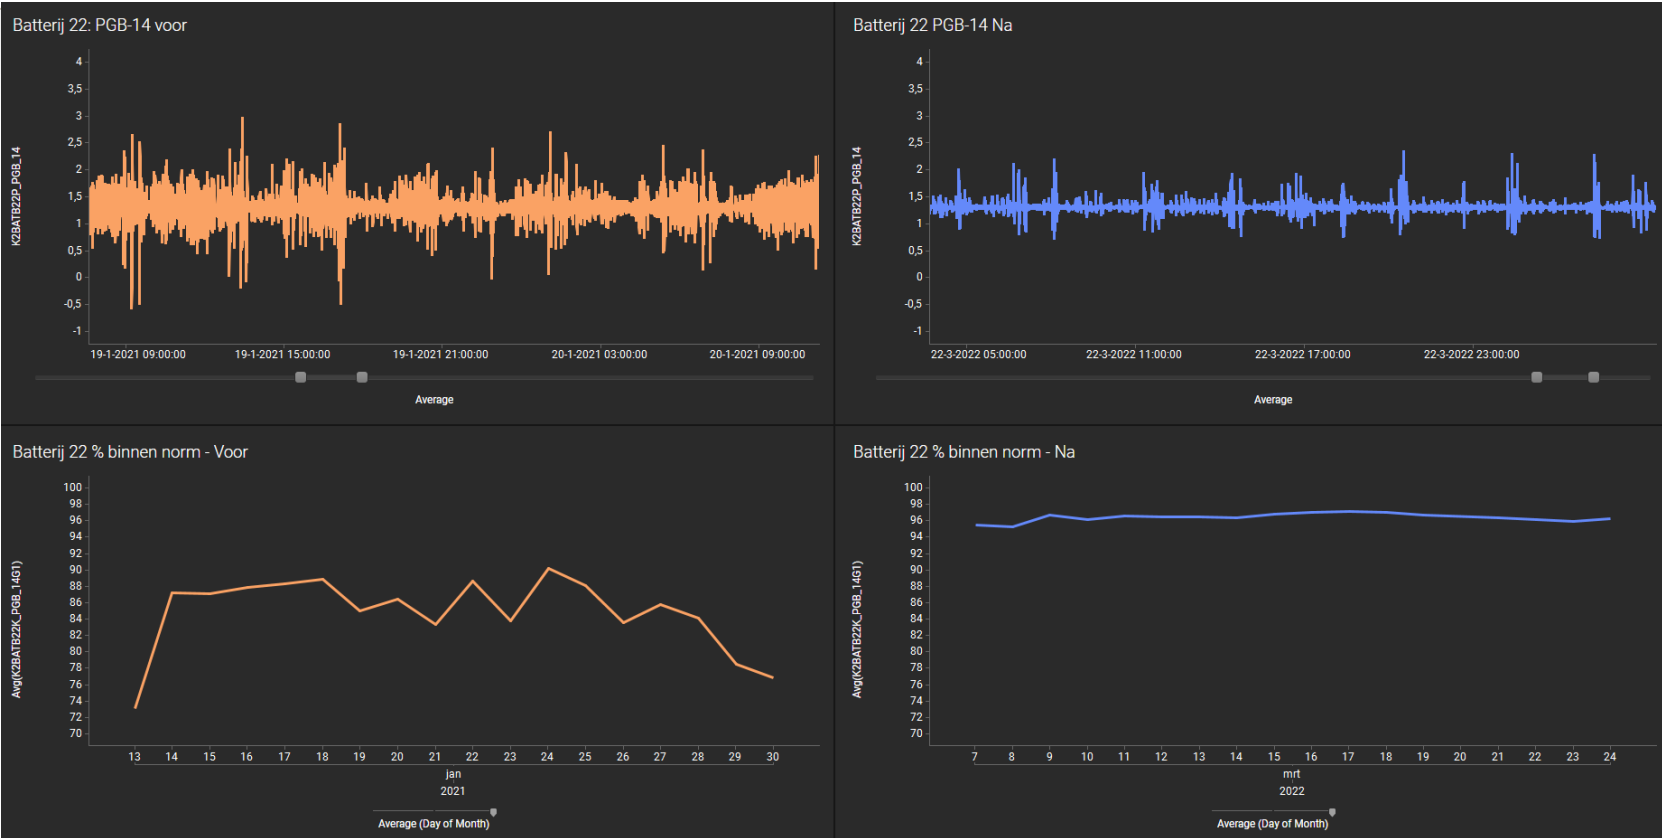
Batterij 22: PGB-14 voor

K2BATB22P_PGB_14

4
3,5
3
2,5
2
1,5
1
0,5
0
-0,5
-1

19-1-2021 09:00:00
19-1-2021 15:00:00
19-1-2021 21:00:00
20-1-2021 03:00:00
20-1-2021 09:00:00

Average

Batterij 22 PGB-14 Na

K2BATB22P_PGB_14

4
3,5
3
2,5
2
1,5
1
0,5
0
-0,5
-1

22-3-2022 05:00:00
22-3-2022 11:00:00
22-3-2022 17:00:00
22-3-2022 23:00:00

Average

Batterij 22 % binnen norm - Voor

Avg(K2BATB22K_PGB_14G1)

100
98
96
94
92
90
88
86
84
82
80
78
76
74
72
70

13 14 15 16 17 18 19 20 21 22 23 24 25 26 27 28 29 30
jan
2021

Average (Day of Month)

Batterij 22 % binnen norm - Na

Avg(K2BATB22K_PGB_14G1)

100
98
96
94
92
90
88
86
84
82
80
78
76
74
72
70

7 8 9 10 11 12 13 14 15 16 17 18 19 20 21 22 23 24
mrt
2022

Average (Day of Month)